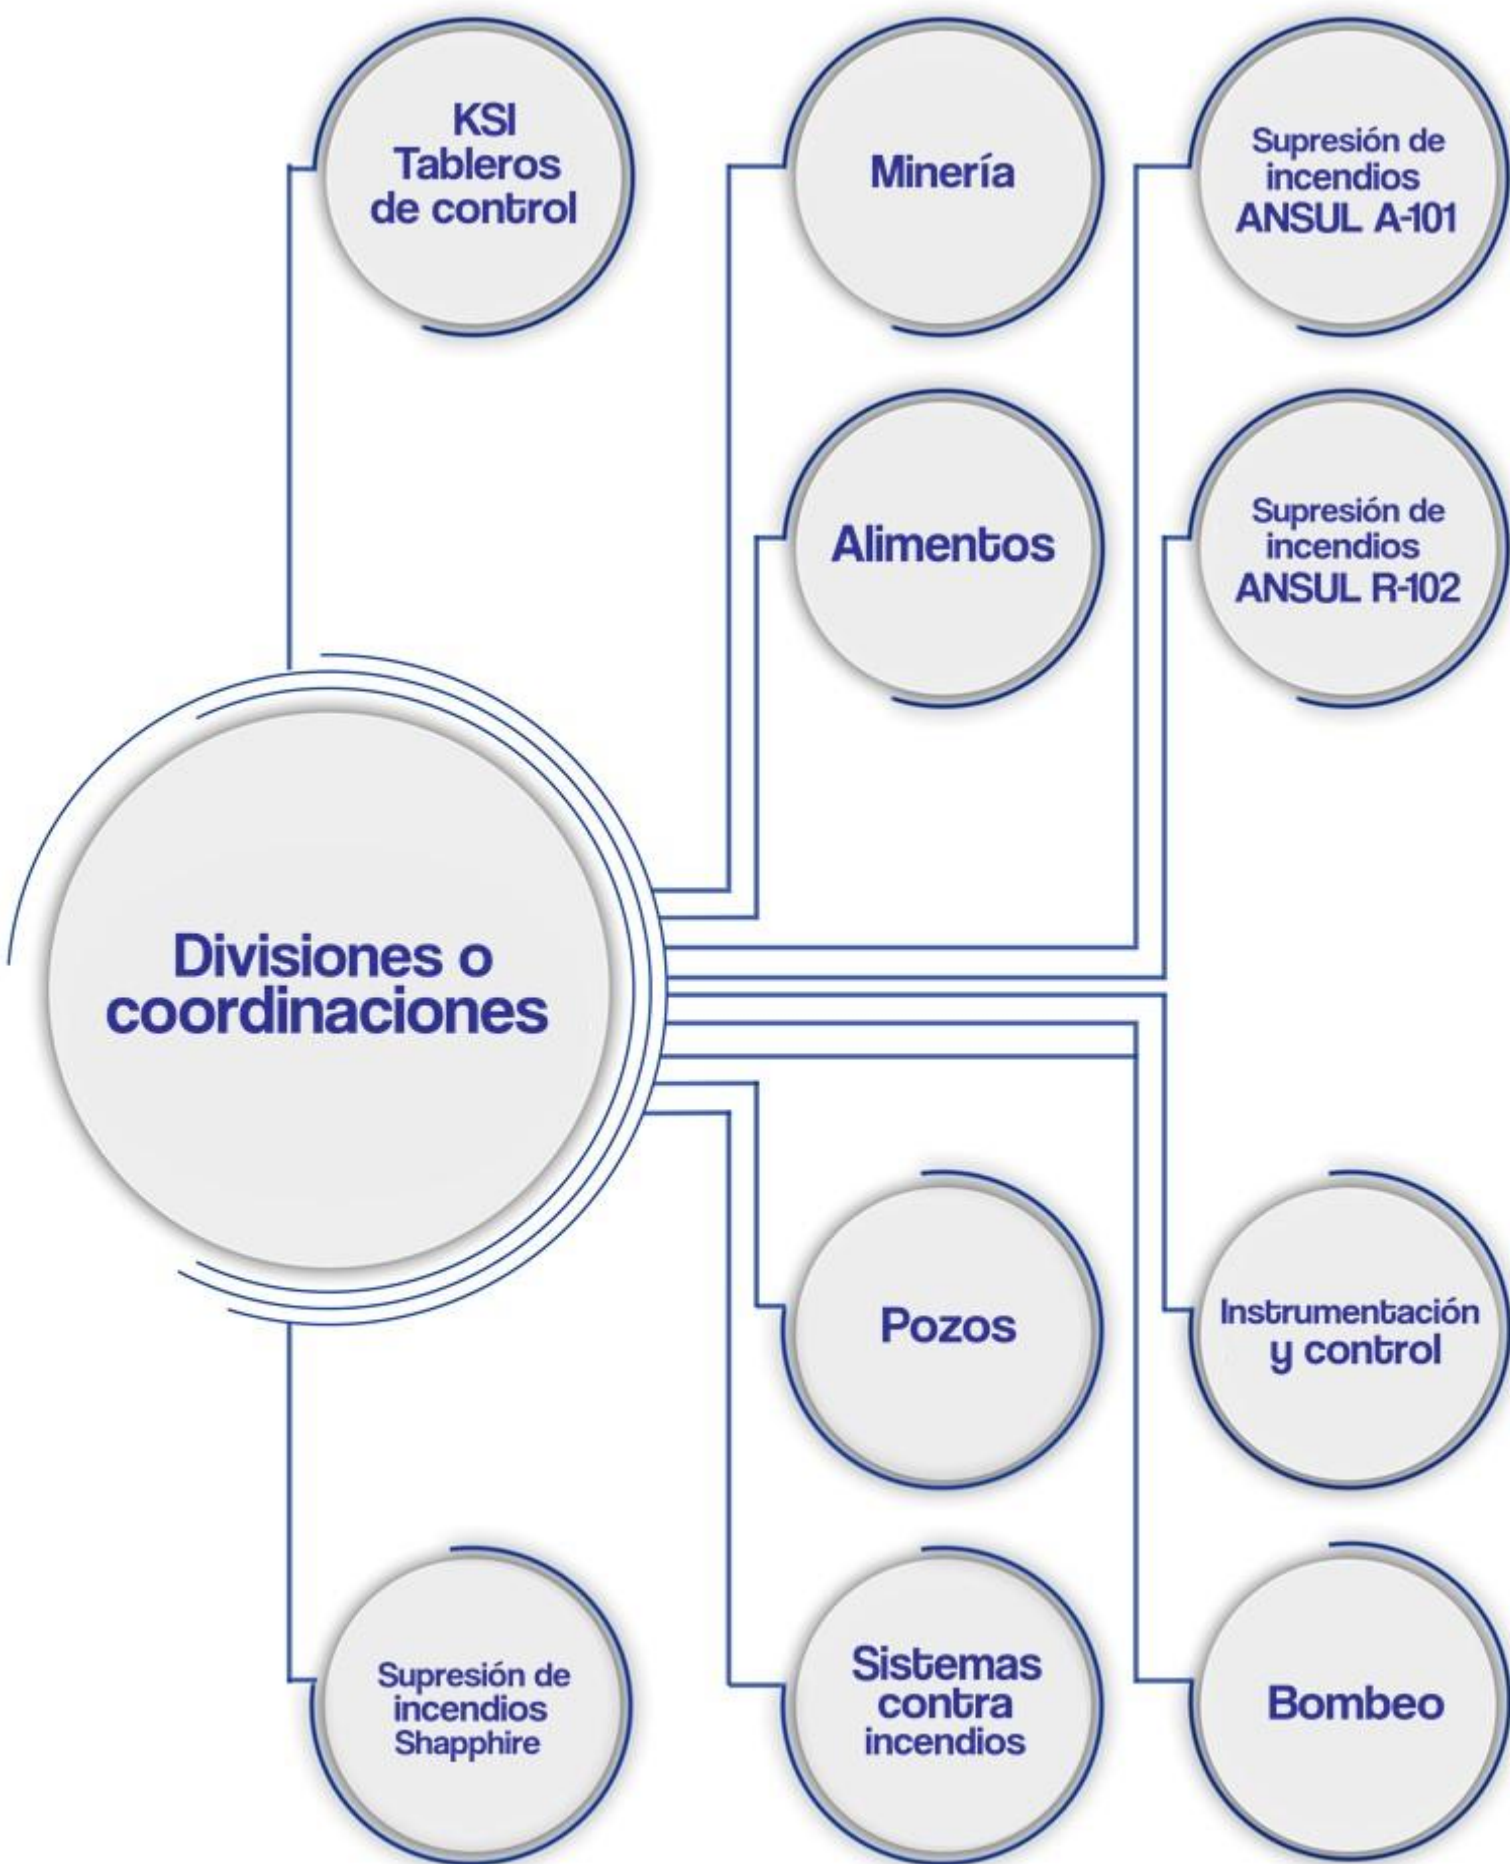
KSI
Tableros
de control

Minería

Supresión de
incendios
ANSUL A-101

Alimentos

Supresión de
incendios
ANSUL R-102

Divisiones o
coordinaciones

Pozos

Instrumentación
y control

Supresión de
incendios
Shapphire

Sistemas
contra
incendios

Bombeo